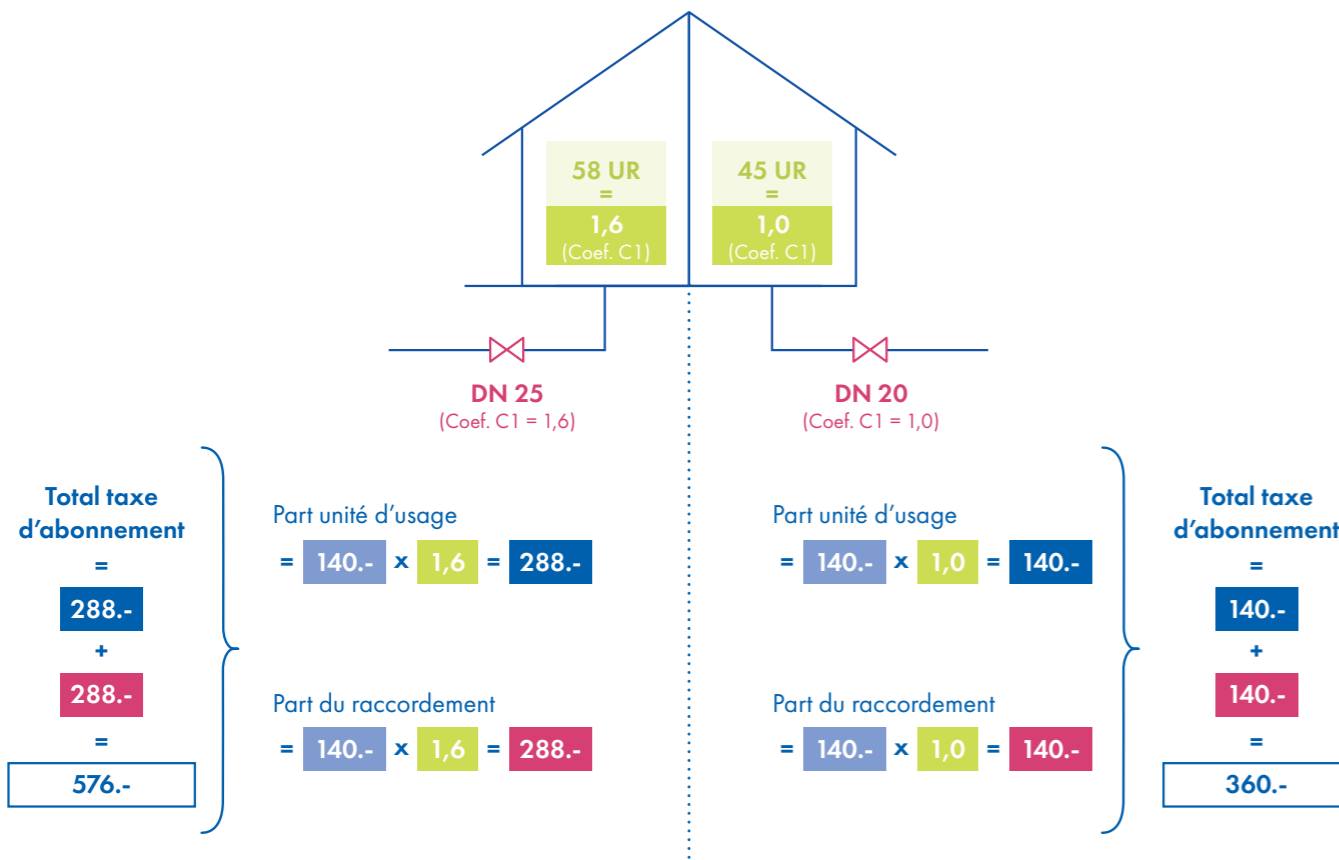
58 UR
=
1,6
(Coef. C1)

45 UR
=
1,0
(Coef. C1)

DN 25
(Coef. C1 = 1,6)

DN 20
(Coef. C1 = 1,0)

Total taxe d'abonnement
=
288.-
+
288.-
=
576.-

Part unité d'usage
= 140.- x 1,6 = 288.-

Part du raccordement
= 140.- x 1,6 = 288.-

Part unité d'usage
= 140.- x 1,0 = 140.-

Part du raccordement
= 140.- x 1,0 = 140.-

Total taxe d'abonnement
=
140.-
+
140.-
=
360.-